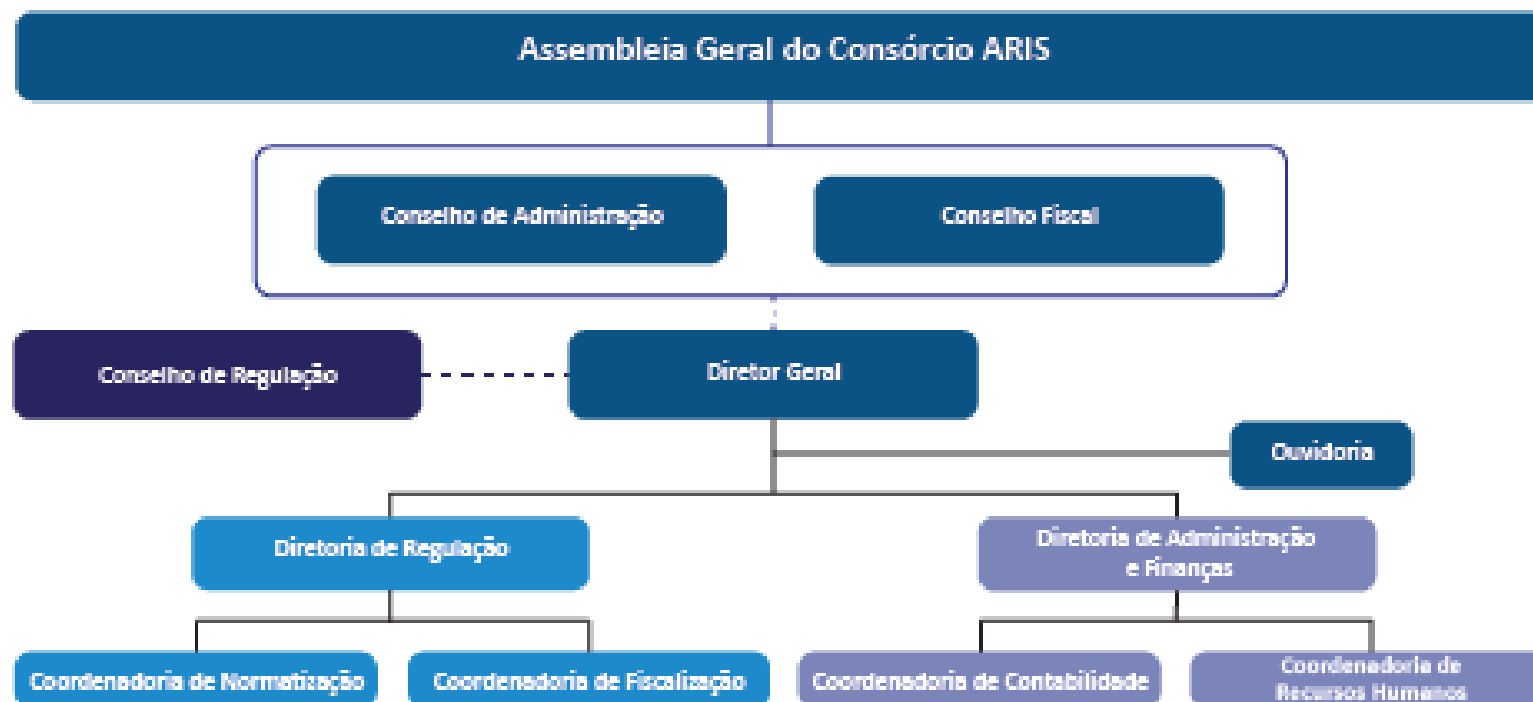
Assembleia Geral do Consórcio ARIS

Conselho de Administração

Conselho Fiscal

Conselho de Regulação

Diretor Geral

Ouvidoria

Diretoria de Regulação

Diretoria de Administração e Finanças

Coordenadoria de Normatização

Coordenadoria de Fiscalização

Coordenadoria de Contabilidade

Coordenadoria de Recursos Humanos